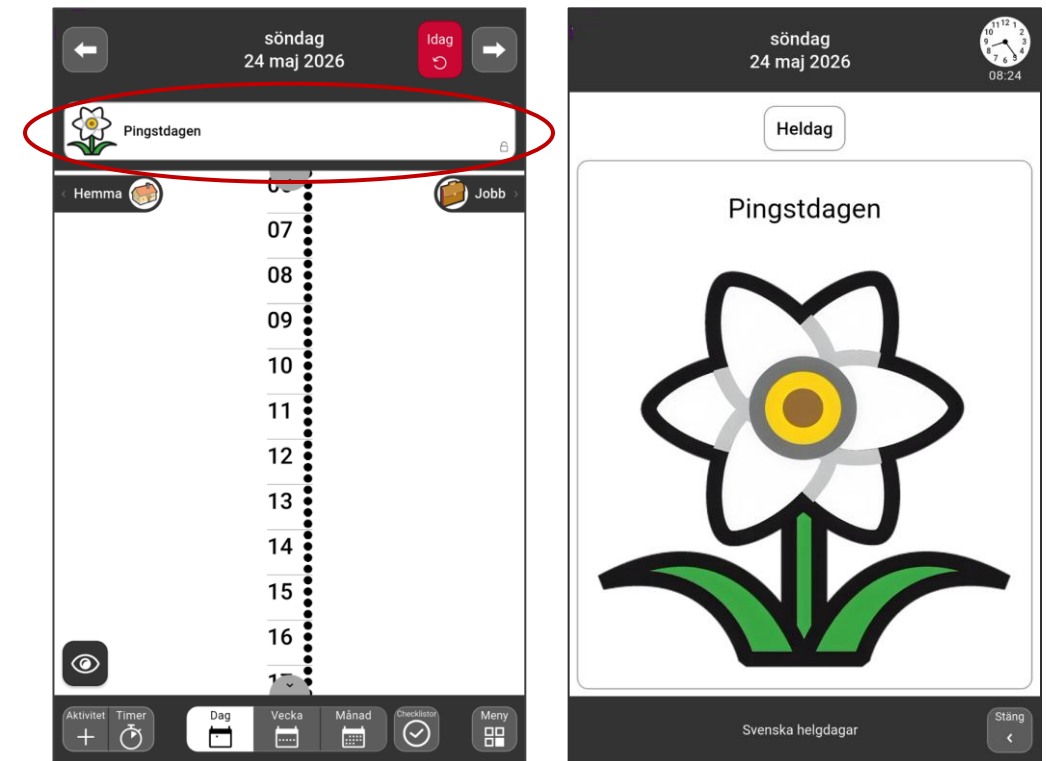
söndag
24 maj 2026

Idag

Pingstdagen

Hemma

Jobb

07
08
09
10
11
12
13
14
15
16

Aktivitet
Timer
Dag
Vecka
Månad
Checklistor
Meny

söndag
24 maj 2026

08:24

Heldag

Pingstdagen

Svenska helgdagar

Stäng